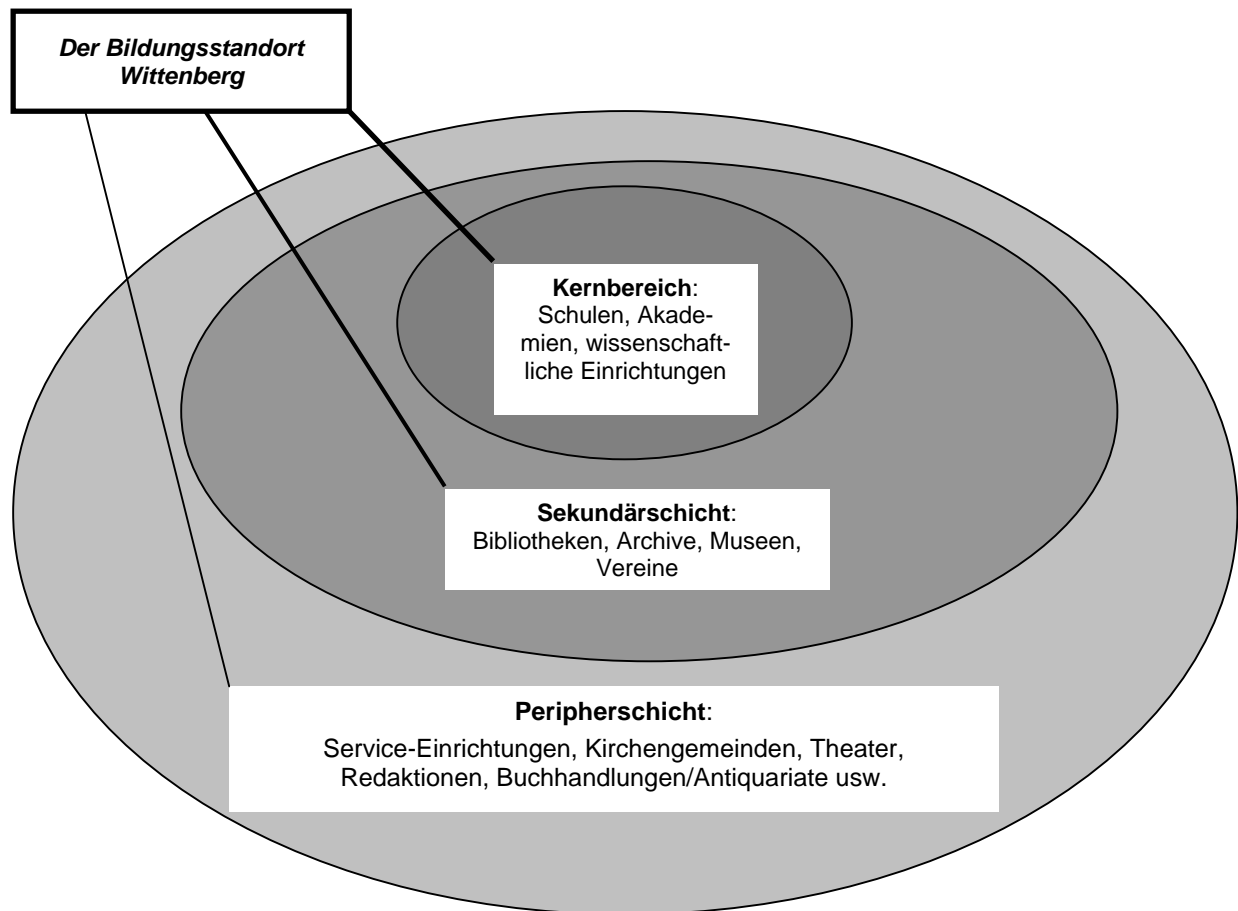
Der Bildungsstandort Wittenberg

Kernbereich: Schulen, Akademien, wissenschaftliche Einrichtungen

Sekundärschicht: Bibliotheken, Archive, Museen, Vereine

Peripherschicht: Service-Einrichtungen, Kirchengemeinden, Theater, Redaktionen, Buchhandlungen/Antiquariate usw.